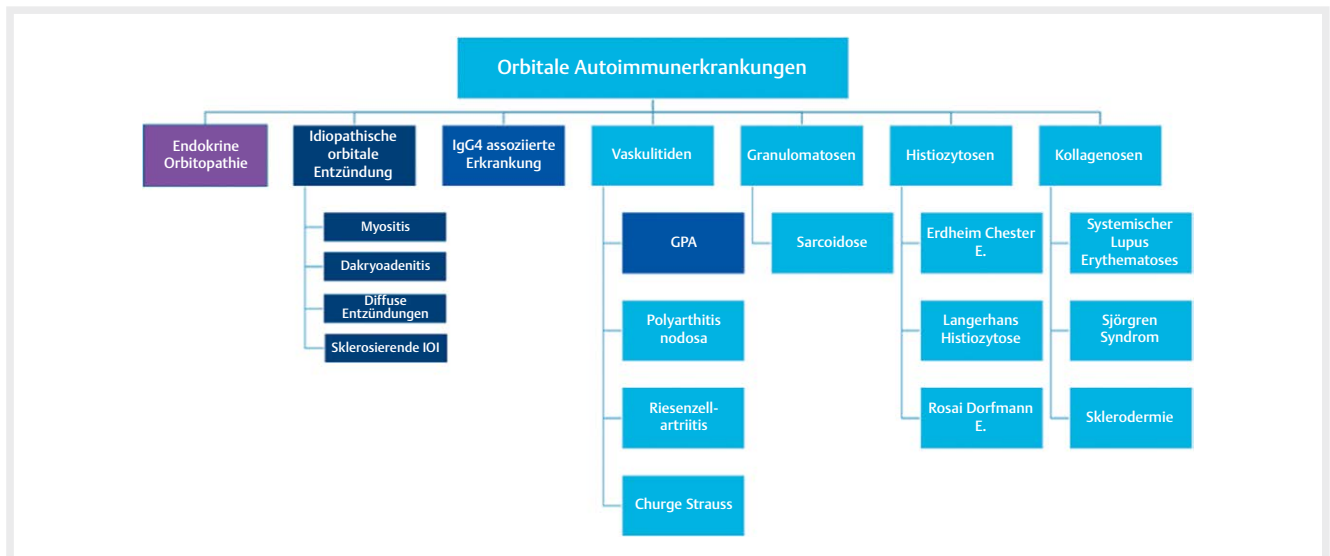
Orbitale Autoimmunerkrankungen

Endokrine Orbitopathie

Idiopathische orbitale Entzündung

Myositis

Dakryoadenitis

Diffuse Entzündungen

Sklerosierende IOI

IgG4 assoziierte Erkrankung

Vaskulitiden

GPA

Polyarthitis nodosa

Riesenzell-artriitis

Churge Strauss

Granulomatosen

Sarcoidose

Histiozytosen

Erdheim Chester E.

Langerhans Histiozytose

Rosai Dorfmann E.

Kollagenosen

Systemischer Lupus Erythematoses

Sjörgren Syndrom

Sklerodermie